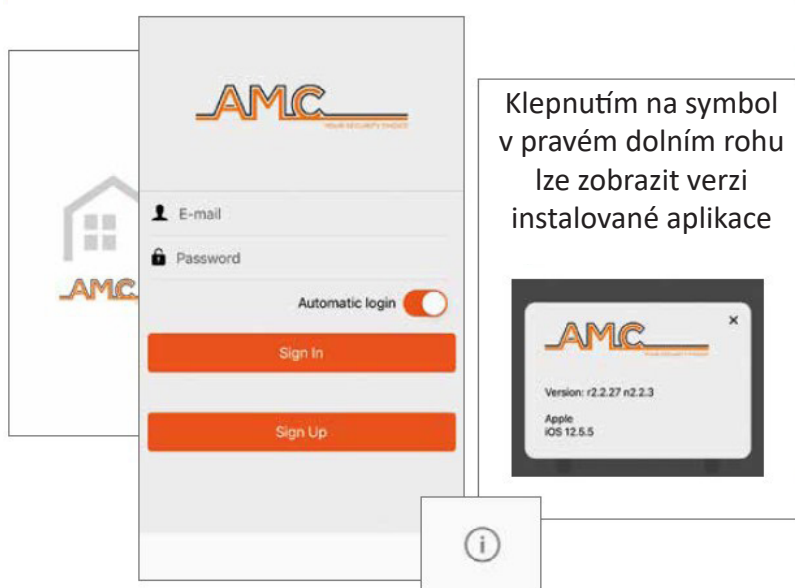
AMC

AMC
YOUR SECURITY CHOICE

E-mail

Password

Automatic login

Sign In

Sign Up

Klepnutím na symbol v pravém dolním rohu lze zobrazit verzi instalované aplikace

AMC
YOUR SECURITY CHOICE

×

Version: r2.2.27 n2.2.3

Apple
iOS 12.5.5

ⓘ